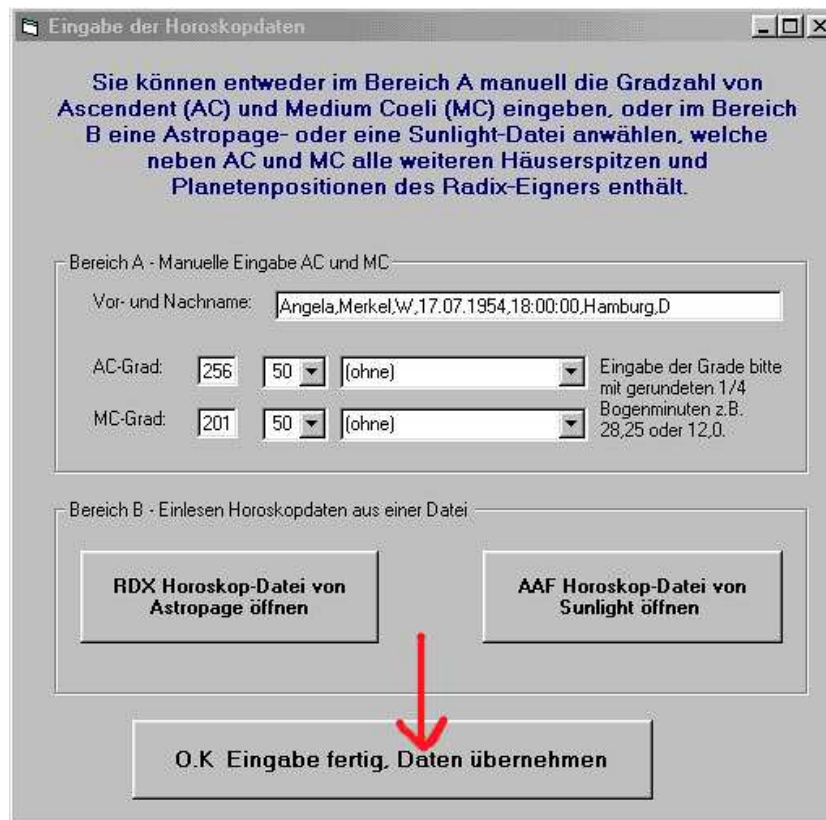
Eingabe der Horoskopdaten

Sie können entweder im Bereich A manuell die Gradzahl von Ascendent (AC) und Medium Coeli (MC) eingeben, oder im Bereich B eine Astropage- oder eine Sunlight-Datei anwählen, welche neben AC und MC alle weiteren Häuserspitzen und Planetenpositionen des Radix-Eigners enthält.

Bereich A - Manuelle Eingabe AC und MC

Vor- und Nachname: Angela,Merkel,W,17.07.1954,18:00:00,Hamburg,D

AC-Grad: 256 50 (ohne)

MC-Grad: 201 50 (ohne)

Eingabe der Grade bitte mit gerundeten 1/4 Bogenminuten z.B. 28,25 oder 12,0.

Bereich B - Einlesen Horoskopdaten aus einer Datei

RDX Horoskop-Datei von Astropage öffnen

AAF Horoskop-Datei von Sunlight öffnen

O.K Eingabe fertig, Daten übernehmen